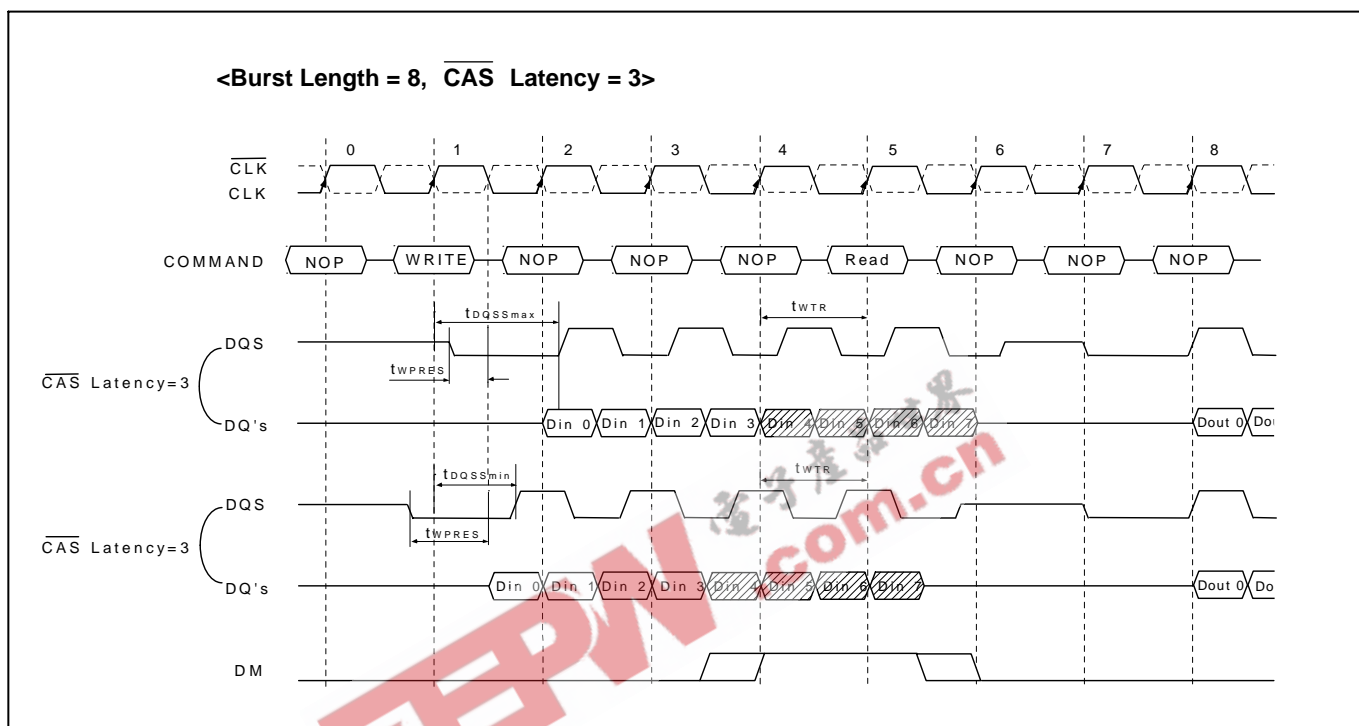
<Burst Length = 8, $\overline{CAS}$ Latency = 3>

0 1 2 3 4 5 6 7 8

$\overline{CLK}$

CLK

COMMAND NOP WRITE NOP NOP NOP Read NOP NOP NOP

$t_{DQSSmax}$

$t_{WTR}$

DQS

$t_{WPRES}$

$\overline{CAS}$ Latency=3

DQ's Din 0 Din 1 Din 2 Din 3 Din 4 Din 5 Din 6 Din 7 Dout 0 Dou

$t_{DQSSmin}$

$t_{WTR}$

DQS

$t_{WPRES}$

$\overline{CAS}$ Latency=3

DQ's Din 0 Din 1 Din 2 Din 3 Din 4 Din 5 Din 6 Din 7 Dout 0 Do

DM

电子产品世界

EEPW.com.cn